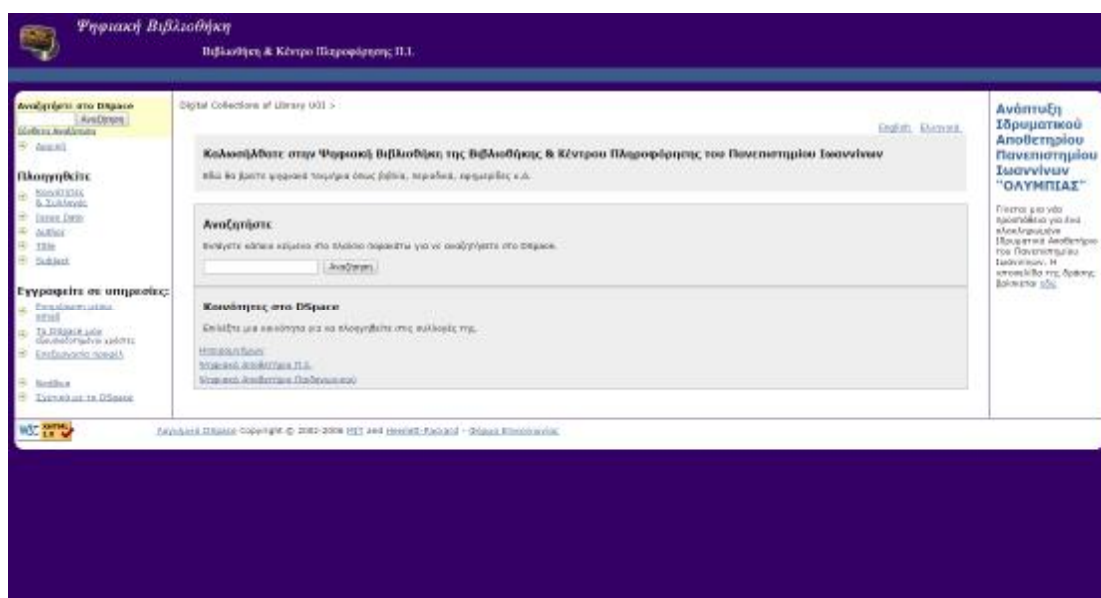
Ψηφιακή Βιβλιοθήκη

Βιβλιοθήκη & Κέντρο Πληροφόρησης Π.Ι.

Αναζητήστε στο DSpace

Αναζήτηση

Σύνθετη Αναζήτηση

Αρχική

Πλοηγηθείτε

Κοινότητες & Συλλογές

Issue Date

Author

Title

Subject

Εγγραφείτε σε υπηρεσίες:

Ενημέρωση μέσω email

Τα DSpace μου

Επεξεργασία προφίλ

Βοήθεια

Σχετικά με το DSpace

Digital Collections of Library UOI >

English Ελληνικά

Καλωσήλθατε στην Ψηφιακή Βιβλιοθήκη της Βιβλιοθήκης & Κέντρου Πληροφόρησης του Πανεπιστημίου Ιωαννίνων

Εδώ θα βρείτε ψηφιακά τεκμήρια όπως βιβλία, περιοδικά, εφημερίδες κ.ά.

Αναζητήστε

Εισάγετε κάποιο κείμενο στο πλαίσιο παρακάτω για να αναζητήσετε στο DSpace.

Αναζήτηση

Κοινότητες στο DSpace

Επιλέξτε μια κοινότητα για να πλοηγηθείτε στις συλλογές της.

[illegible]

Ψηφιακό Αποθετήριο Π.Ι.

Ψηφιακό Αποθετήριο Πληροφοριών

Ανάπτυξη Ιδρυματικού Αποθετηρίου Πανεπιστημίου Ιωαννίνων "ΟΛΥΜΠΙΑΣ"

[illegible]

W3C XHTML 1.0

Λογισμικό DSpace Copyright © 2002-2006 MIT and Hewlett-Packard - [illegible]